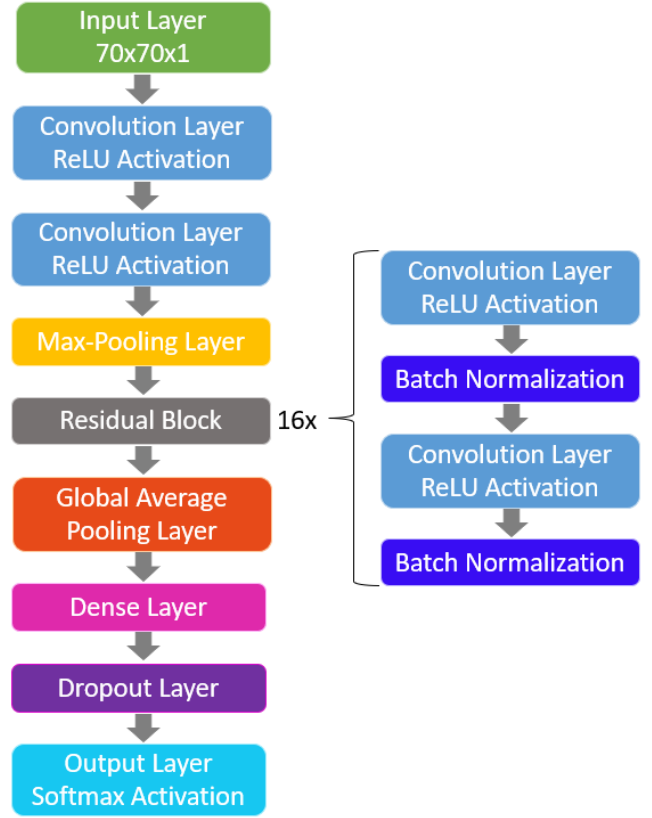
Input Layer
70x70x1

Convolution Layer
ReLU Activation

Convolution Layer
ReLU Activation

Max-Pooling Layer

Residual Block

Global Average
Pooling Layer

Dense Layer

Dropout Layer

Output Layer
Softmax Activation

16x

Convolution Layer
ReLU Activation

Batch Normalization

Convolution Layer
ReLU Activation

Batch Normalization